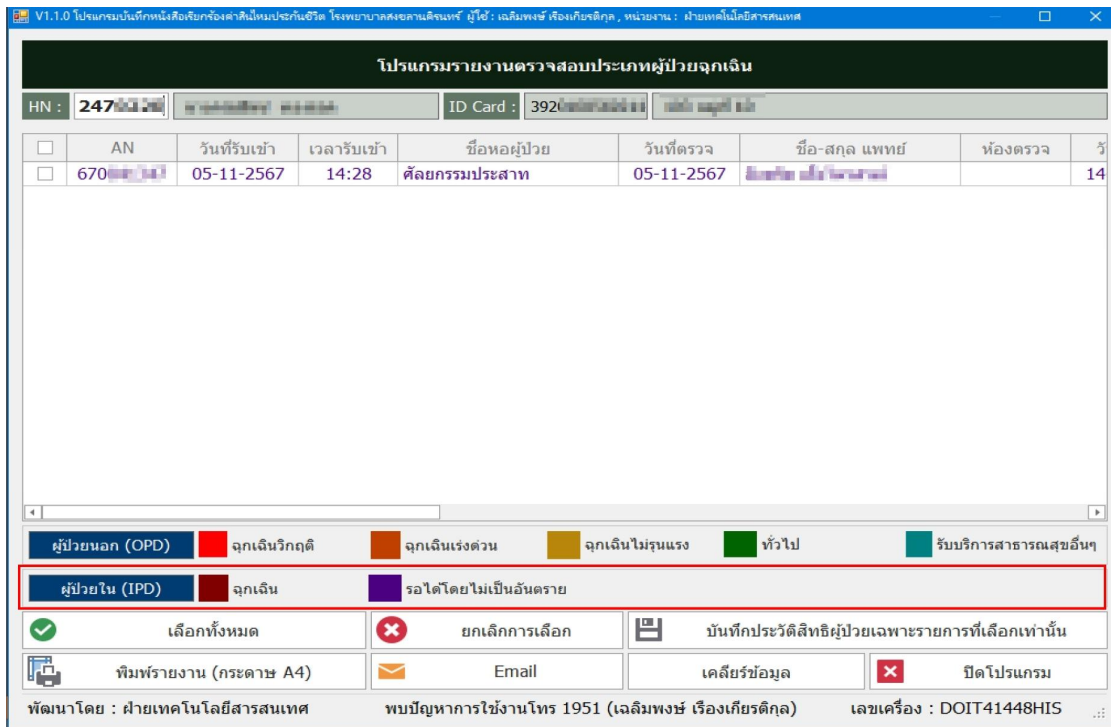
V1.1.0 โปรแกรมบันทึกหนังสือเรียกร้องค่าสินไหมประกันชีวิต โรงพยาบาลสงขลานครินทร์ ผู้ใช้ : เฉลิมพงษ์ เรืองเกียรติกุล , หน่วยงาน : ฝ่ายเทคโนโลยีสารสนเทศ

โปรแกรมรายงานตรวจสอบประเภทผู้ป่วยฉุกเฉิน

HN : 247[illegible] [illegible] ID Card : 392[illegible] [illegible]

| | AN | วันที่รับเข้า | เวลารับเข้า | ชื่อหอผู้ป่วย | วันที่ตรวจ | ชื่อ-สกุล แพทย์ | ห้องตรวจ | วั |
|---|---|---|---|---|---|---|---|---|
| | 670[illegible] | 05-11-2567 | 14:28 | ศัลยกรรมประสาท | 05-11-2567 | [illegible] | | 14 |

ผู้ป่วยนอก (OPD) ฉุกเฉินวิกฤติ ฉุกเฉินเร่งด่วน ฉุกเฉินไม่รุนแรง ทั่วไป รับบริการสาธารณสุขอื่นๆ

ผู้ป่วยใน (IPD) ฉุกเฉิน รอได้โดยไม่เป็นอันตราย

เลือกทั้งหมด ยกเลิกการเลือก บันทึกประวัติสิทธิผู้ป่วยเฉพาะรายการที่เลือกเท่านั้น

พิมพ์รายงาน (กระดาษ A4) Email เคลียร์ข้อมูล ปิดโปรแกรม

พัฒนาโดย : ฝ่ายเทคโนโลยีสารสนเทศ พบปัญหาการใช้งานโทร 1951 (เฉลิมพงษ์ เรืองเกียรติกุล) เลขเครื่อง : DOIT41448HIS